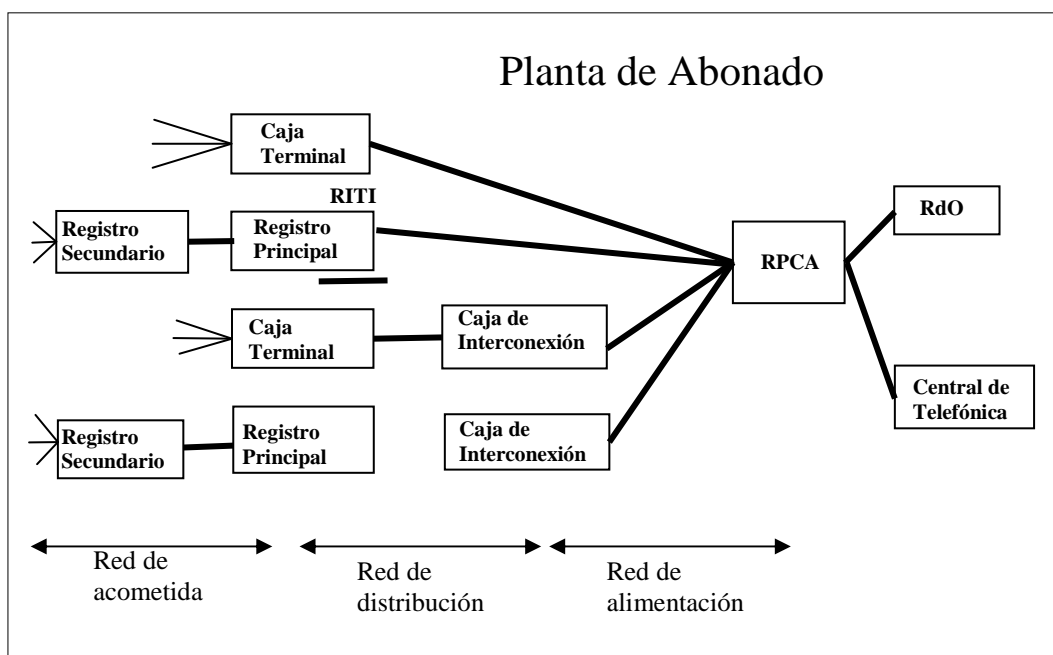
Planta de Abonado

Caja Terminal

RITI

Registro Secundario

Registro Principal

Caja Terminal

Caja de Interconexión

Registro Secundario

Registro Principal

Caja de Interconexión

RPCA

RdO

Central de Telefónica

Red de acometida

Red de distribución

Red de alimentación